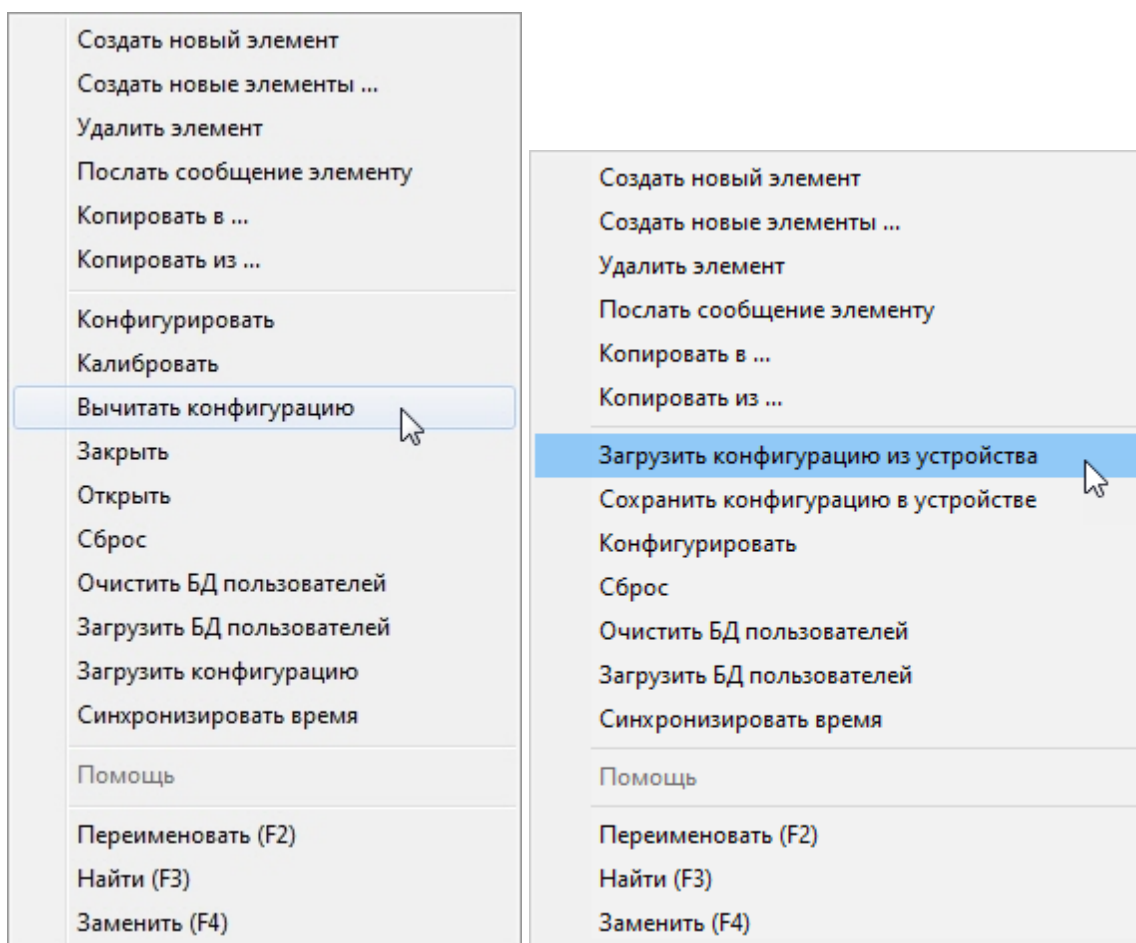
Создать новый элемент
Создать новые элементы ...
Удалить элемент
Послать сообщение элементу
Копировать в ...
Копировать из ...
Конфигурировать
Калибровать
Вычитать конфигурацию
Закрыть
Открыть
Сброс
Очистить БД пользователей
Загрузить БД пользователей
Загрузить конфигурацию
Синхронизировать время
Помощь
Переименовать (F2)
Найти (F3)
Заменить (F4)

Создать новый элемент
Создать новые элементы ...
Удалить элемент
Послать сообщение элементу
Копировать в ...
Копировать из ...
Загрузить конфигурацию из устройства
Сохранить конфигурацию в устройстве
Конфигурировать
Сброс
Очистить БД пользователей
Загрузить БД пользователей
Синхронизировать время
Помощь
Переименовать (F2)
Найти (F3)
Заменить (F4)